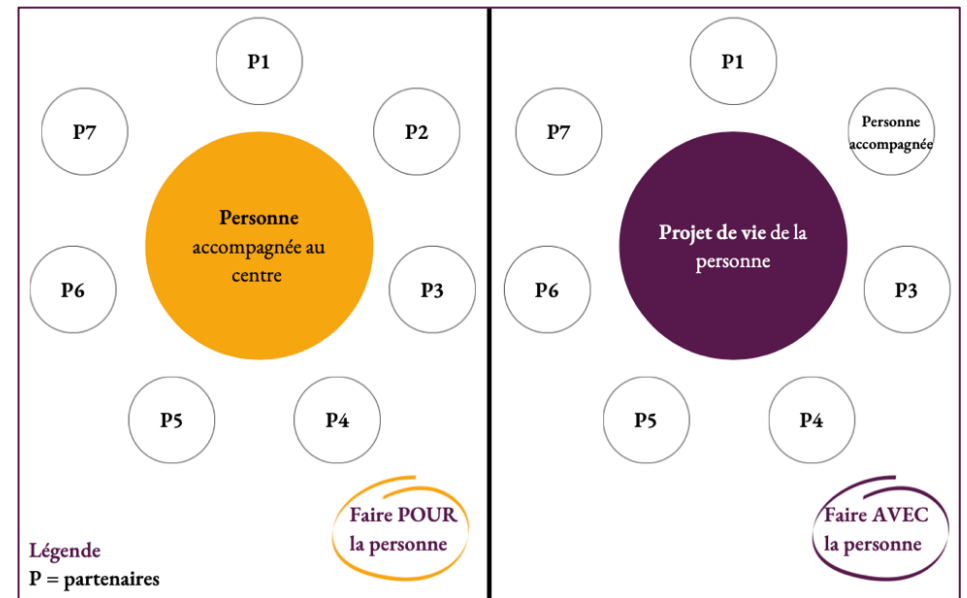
P1

P7

P2

Personne accompagnée au centre

P6

P3

P5

P4

Faire POUR la personne

Légende
P = partenaires

P1

P7

Personne accompagnée

Projet de vie de la personne

P6

P3

P5

P4

Faire AVEC la personne